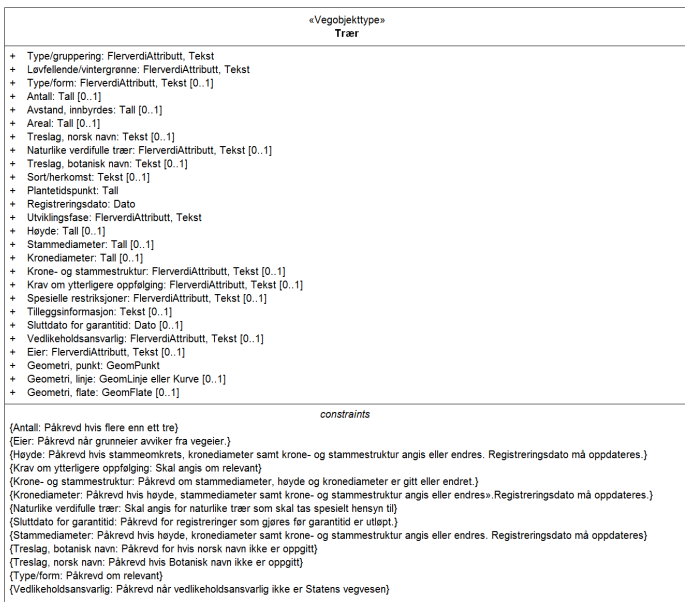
«Vegobjekttype»
Trær

+ Type/gruppering: FlerverdiAttributt, Tekst
+ Løvfellende/vintergrønne: FlerverdiAttributt, Tekst
+ Type/form: FlerverdiAttributt, Tekst [0..1]
+ Antall: Tall [0..1]
+ Avstand, innbyrdes: Tall [0..1]
+ Areal: Tall [0..1]
+ Treslag, norsk navn: Tekst [0..1]
+ Naturlike verdifulle trær: FlerverdiAttributt, Tekst [0..1]
+ Treslag, botanisk navn: Tekst [0..1]
+ Sort/herkomst: Tekst [0..1]
+ Plantetidspunkt: Tall
+ Registreringsdato: Dato
+ Utviklingsfase: FlerverdiAttributt, Tekst
+ Høyde: Tall [0..1]
+ Stammediameter: Tall [0..1]
+ Kronediameter: Tall [0..1]
+ Krone- og stammestruktur: FlerverdiAttributt, Tekst [0..1]
+ Krav om ytterligere oppfølging: FlerverdiAttributt, Tekst [0..1]
+ Spesielle restriksjoner: FlerverdiAttributt, Tekst [0..1]
+ Tilleggsinformasjon: Tekst [0..1]
+ Sluttdato for garantitid: Dato [0..1]
+ Vedlikeholdsansvarlig: FlerverdiAttributt, Tekst [0..1]
+ Eier: FlerverdiAttributt, Tekst [0..1]
+ Geometri, punkt: GeomPunkt
+ Geometri, linje: GeomLinje eller Kurve [0..1]
+ Geometri, flate: GeomFlate [0..1]

constraints
{Antall: Påkrevd hvis flere enn ett tre}
{Eier: Påkrevd når grunneier avviker fra vegeier.}
{Høyde: Påkrevd hvis stammeomkrets, kronediameter samt krone- og stammestruktur angis eller endres. Registreringsdato må oppdateres.}
{Krav om ytterligere oppfølging: Skal angis om relevant}
{Krone- og stammestruktur: Påkrevd om stammediameter, høyde og kronediameter er gitt eller endret.}
{Kronediameter: Påkrevd hvis høyde, stammediameter samt krone- og stammestruktur angis eller endres».Registreringsdato må oppdateres.}
{Naturlike verdifulle trær: Skal angis for naturlike trær som skal tas spesielt hensyn til}
{Sluttdato for garantitid: Påkrevd for registreringer som gjøres for garantitid er utløpt.}
{Stammediameter: Påkrevd hvis høyde, kronediameter samt krone- og stammestruktur angis eller endres. Registreringsdato må oppdateres}
{Treslag, botanisk navn: Påkrevd for hvis norsk navn ikke er oppgitt}
{Treslag, norsk navn: Påkrevd hvis Botanisk navn ikke er oppgitt}
{Type/form: Påkrevd om relevant}
{Vedlikeholdsansvarlig: Påkrevd når vedlikeholdsansvarlig ikke er Statens vegvesen}